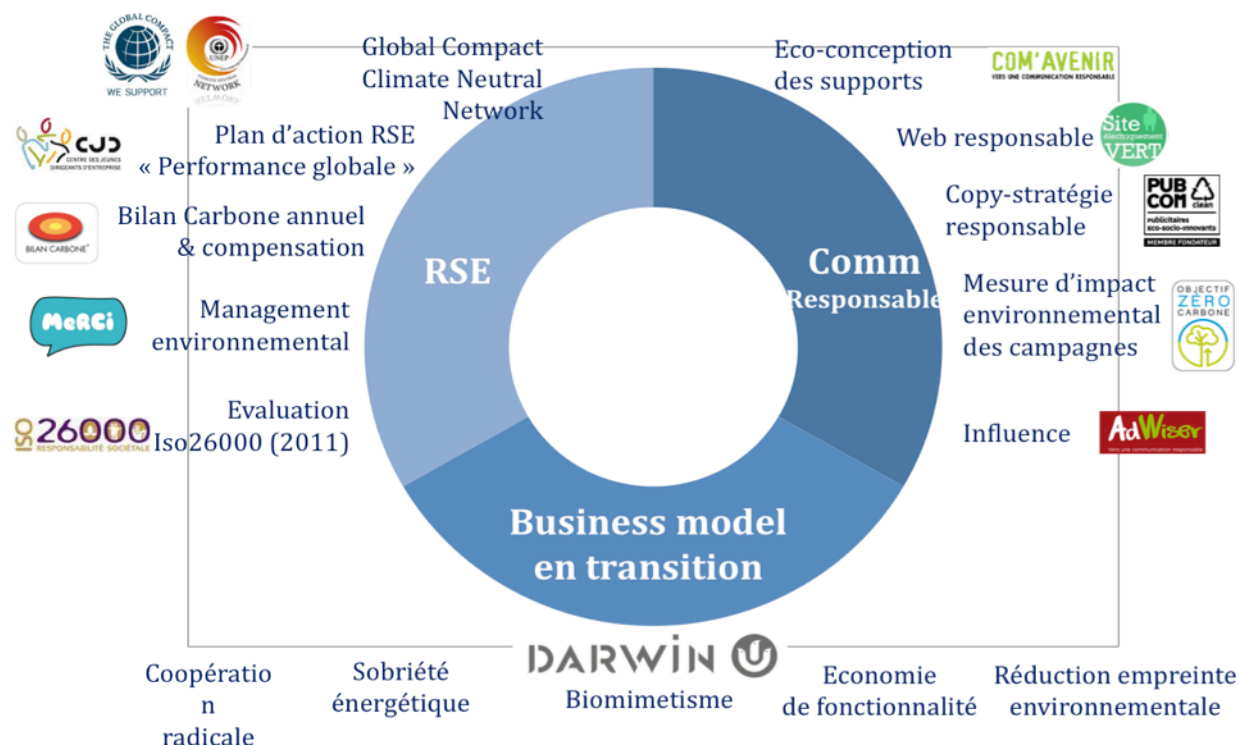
THE GLOBAL COMPACT
WE SUPPORT

UNEP
CLIMATE NEUTRAL NETWORK

Global Compact
Climate Neutral
Network

Eco-conception
des supports

COM'AVENIR
VERS UNE COMMUNICATION RESPONSABLE

CJD
CENTRE DES JEUNES DIRIGEANTS D'ENTREPRISE

Plan d'action RSE
« Performance globale »

Web responsable

Site électriquement VERT

BILAN CARBONE

Bilan Carbone annuel
& compensation

Copy-stratégie
responsable

PUB COM clean
publicitaires eco-socio-innovants
MEMBRE FONDATEUR

RSE

Comm
Responsable

MeRCi

Management
environnemental

Mesure d'impact
environnemental
des campagnes

OBJECTIF ZÉRO CARBONE

ISO 26000
RESPONSABILITÉ SOCIÉTALE

Evaluation
Iso26000 (2011)

Influence

AdWiser

Business model
en transition

DARWIN

Coopératio
n
radicale

Sobriété
énergétique

Biomimetisme

Economie
de fonctionnalité

Réduction empreinte
environnementale